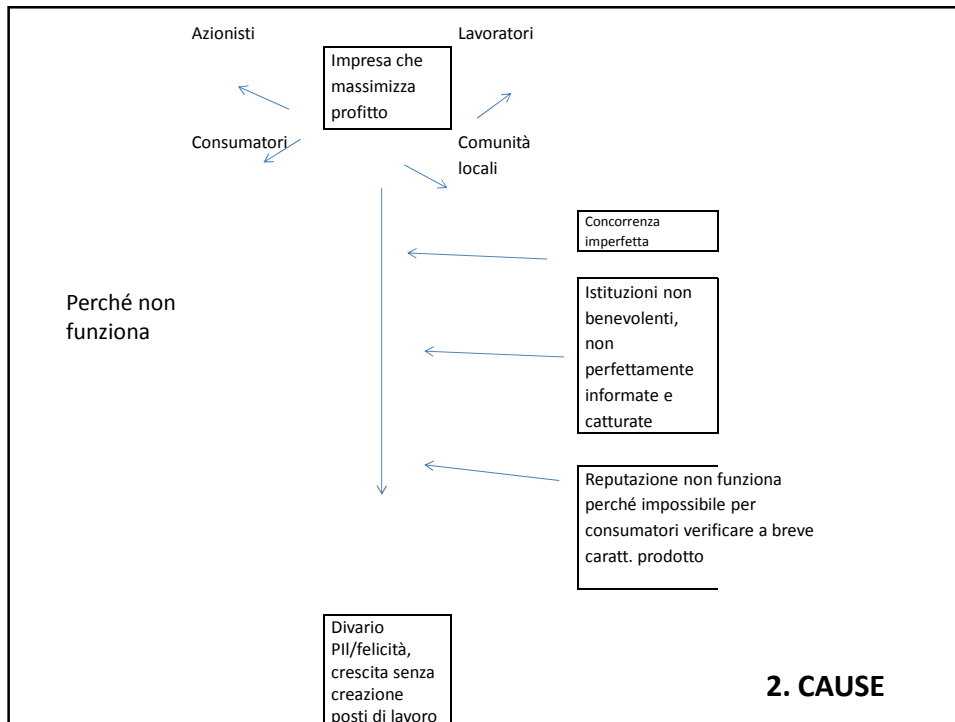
Azionisti

Impresa che massimizza profitto

Lavoratori

Consumatori

Comunità locali

Concorrenza imperfetta

Perché non funziona

Istituzioni non benevolenti, non perfettamente informate e catturate

Reputazione non funziona perché impossibile per consumatori verificare a breve caratt. prodotto

Divario PIl/felicità, crescita senza creazione posti di lavoro

2. CAUSE